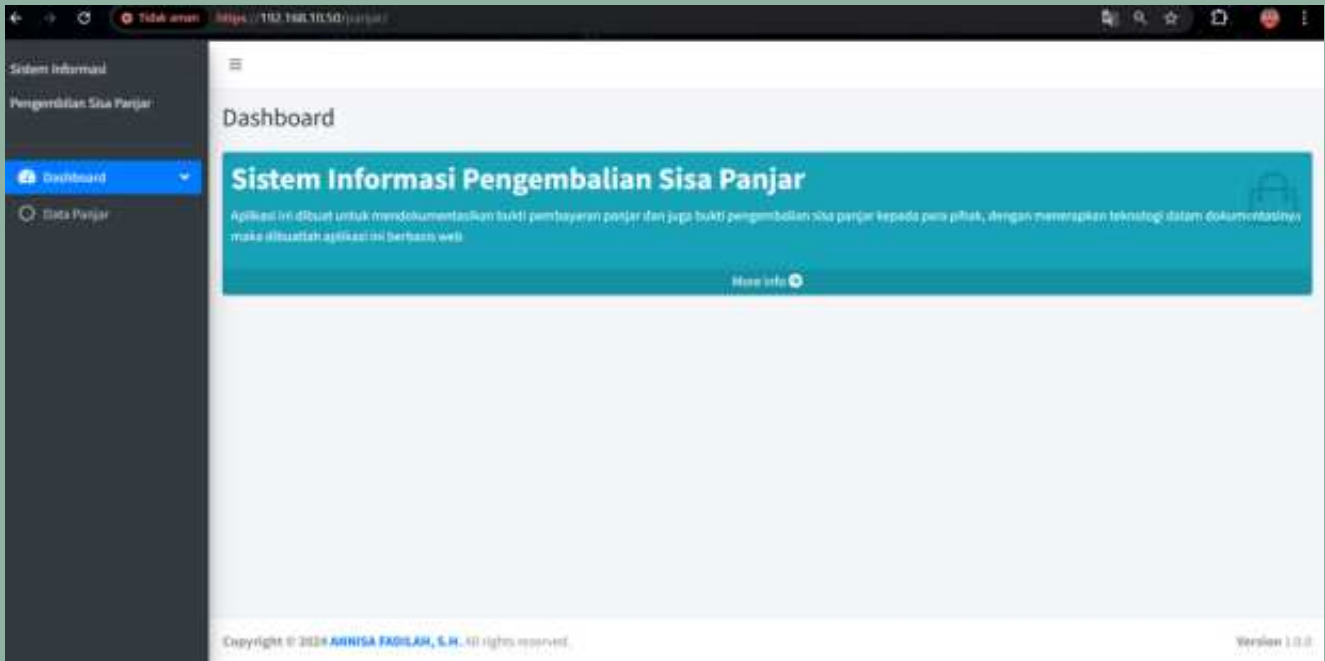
Tidak aman https://192.168.10.50/panjar/

Sistem Informasi Pengembalian Sisa Panjar

Dashboard

Data Panjar

≡

Dashboard

Sistem Informasi Pengembalian Sisa Panjar

Aplikasi ini dibuat untuk mendokumentasikan bukti pembayaran panjar dan juga bukti pengembalian sisa panjar kepada para pihak, dengan menerapkan teknologi dalam dokumentasinya maka dibuatlah aplikasi ini berbasis web

More info

Copyright © 2024 ANNISA FADILAH, S.H. All rights reserved.

Version 1.0.0